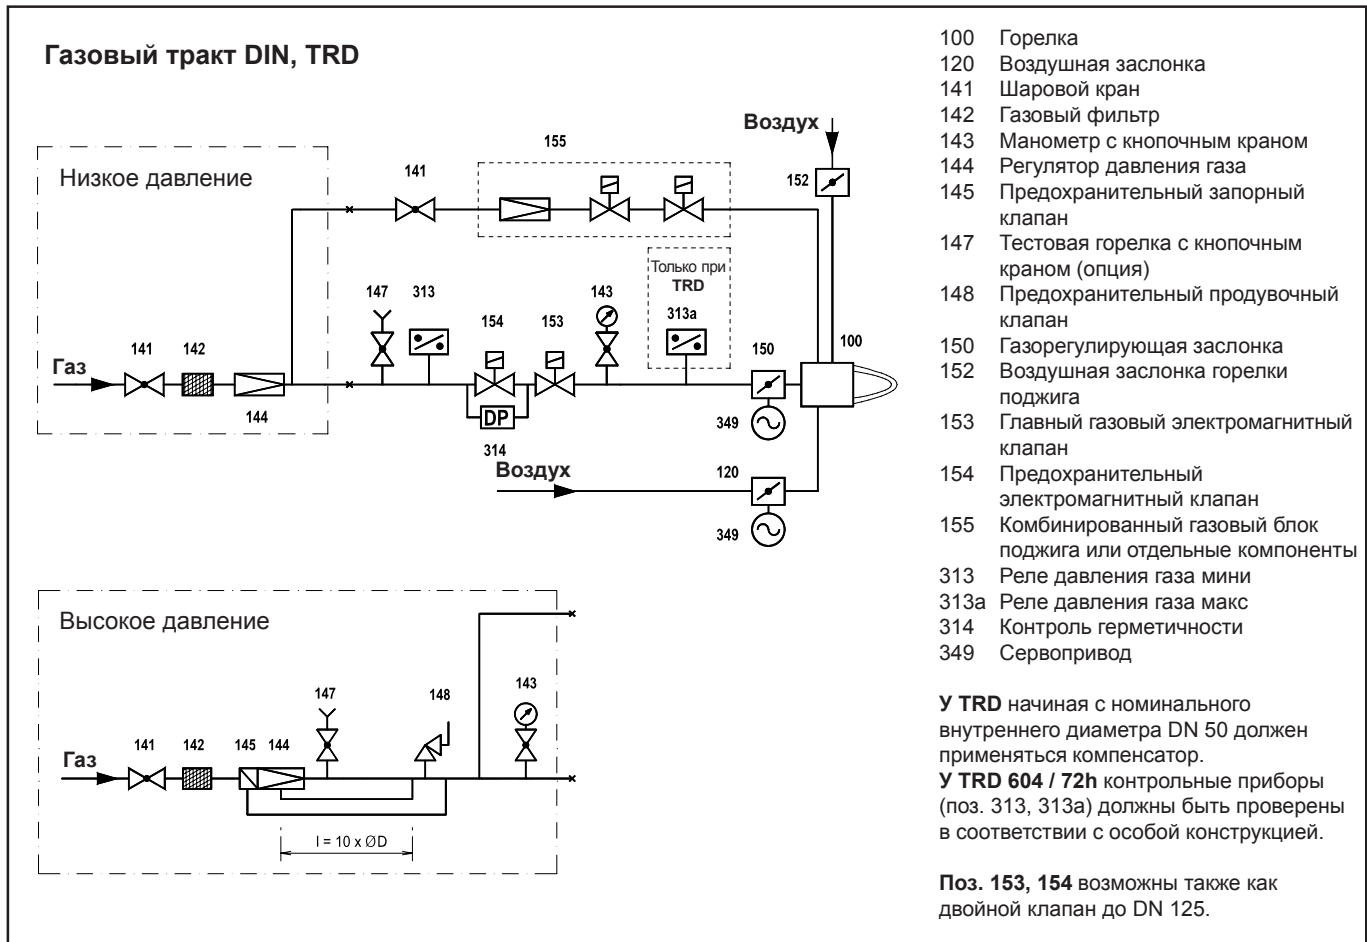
**Газовый тракт DIN, TRD**

Низкое давление

Воздух

155

141

152

Только при **TRD**

147 313

143

154 153

313a

100

150

Газ

141 142

144

DP

314

349

Воздух

120

349

Высокое давление

147

148

143

Газ

141 142 145 144

l = 10 x ØD

100 Горелка
120 Воздушная заслонка
141 Шаровой кран
142 Газовый фильтр
143 Манометр с кнопочным краном
144 Регулятор давления газа
145 Предохранительный запорный клапан
147 Тестовая горелка с кнопочным краном (опция)
148 Предохранительный продувочный клапан
150 Газорегулирующая заслонка
152 Воздушная заслонка горелки поджига
153 Главный газовый электромагнитный клапан
154 Предохранительный электромагнитный клапан
155 Комбинированный газовый блок поджига или отдельные компоненты
313 Реле давления газа мини
313a Реле давления газа макс
314 Контроль герметичности
349 Сервопривод

**У TRD** начиная с номинального внутреннего диаметра DN 50 должен применяться компенсатор.
**У TRD 604 / 72h** контрольные приборы (поз. 313, 313а) должны быть проверены в соответствии с особой конструкцией.

**Поз. 153, 154** возможны также как двойной клапан до DN 125.